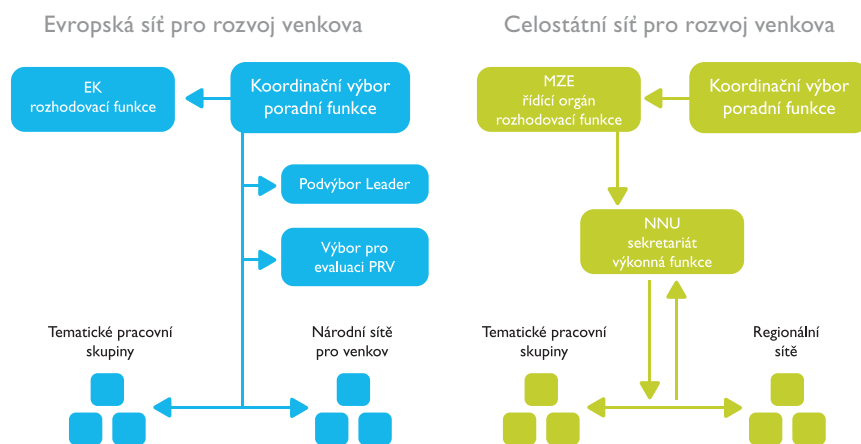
Evropská síť pro rozvoj venkova

EK
rozhodovací funkce

Koordinační výbor
poradní funkce

Podvýbor Leader

Výbor pro
evaluaci PRV

Tematické pracovní
skupiny

Národní sítě
pro venkov

Celostátní síť pro rozvoj venkova

MZE
řídicí orgán
rozhodovací funkce

Koordinační výbor
poradní funkce

NNU
sekretariát
výkonná funkce

Tematické pracovní
skupiny

Regionální
sítě